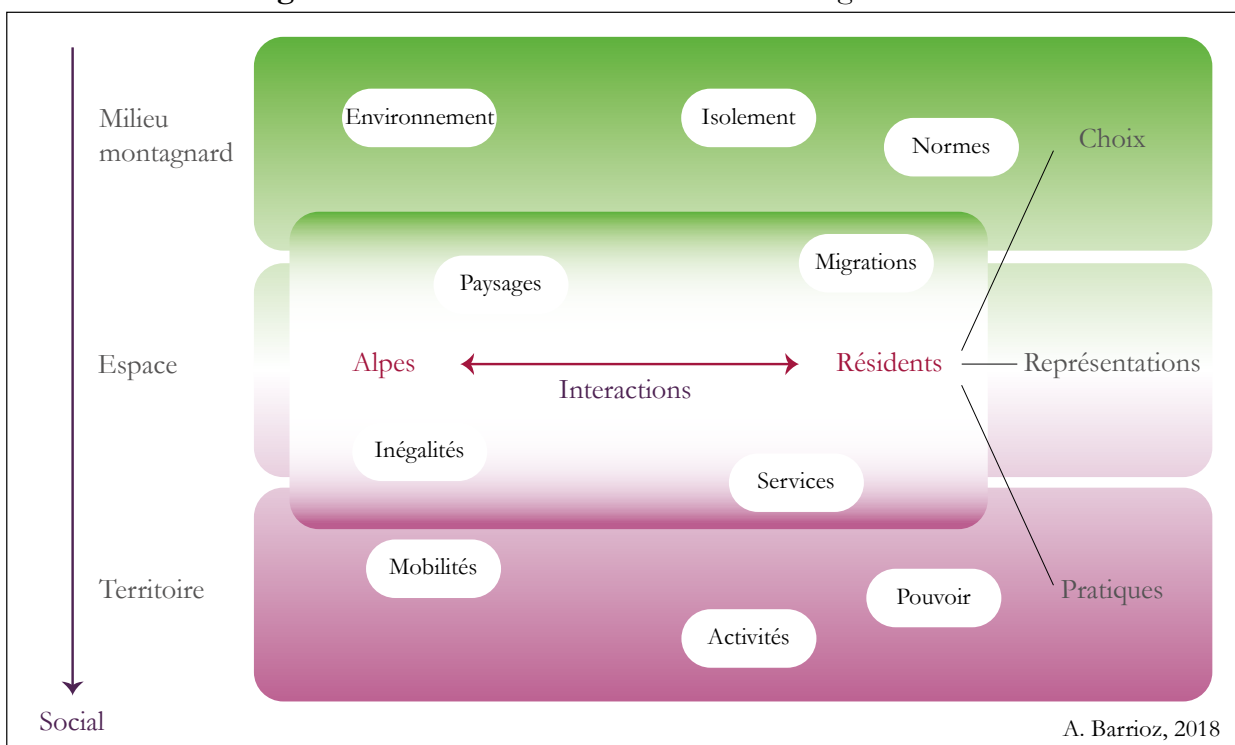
Milieu montagnard

Environnement

Isolement

Normes

Choix

Paysages

Migrations

Espace

Alpes

Interactions

Résidents

Représentations

Inégalités

Services

Territoire

Mobilités

Pouvoir

Pratiques

Activités

Social

A. Barrioz, 2018